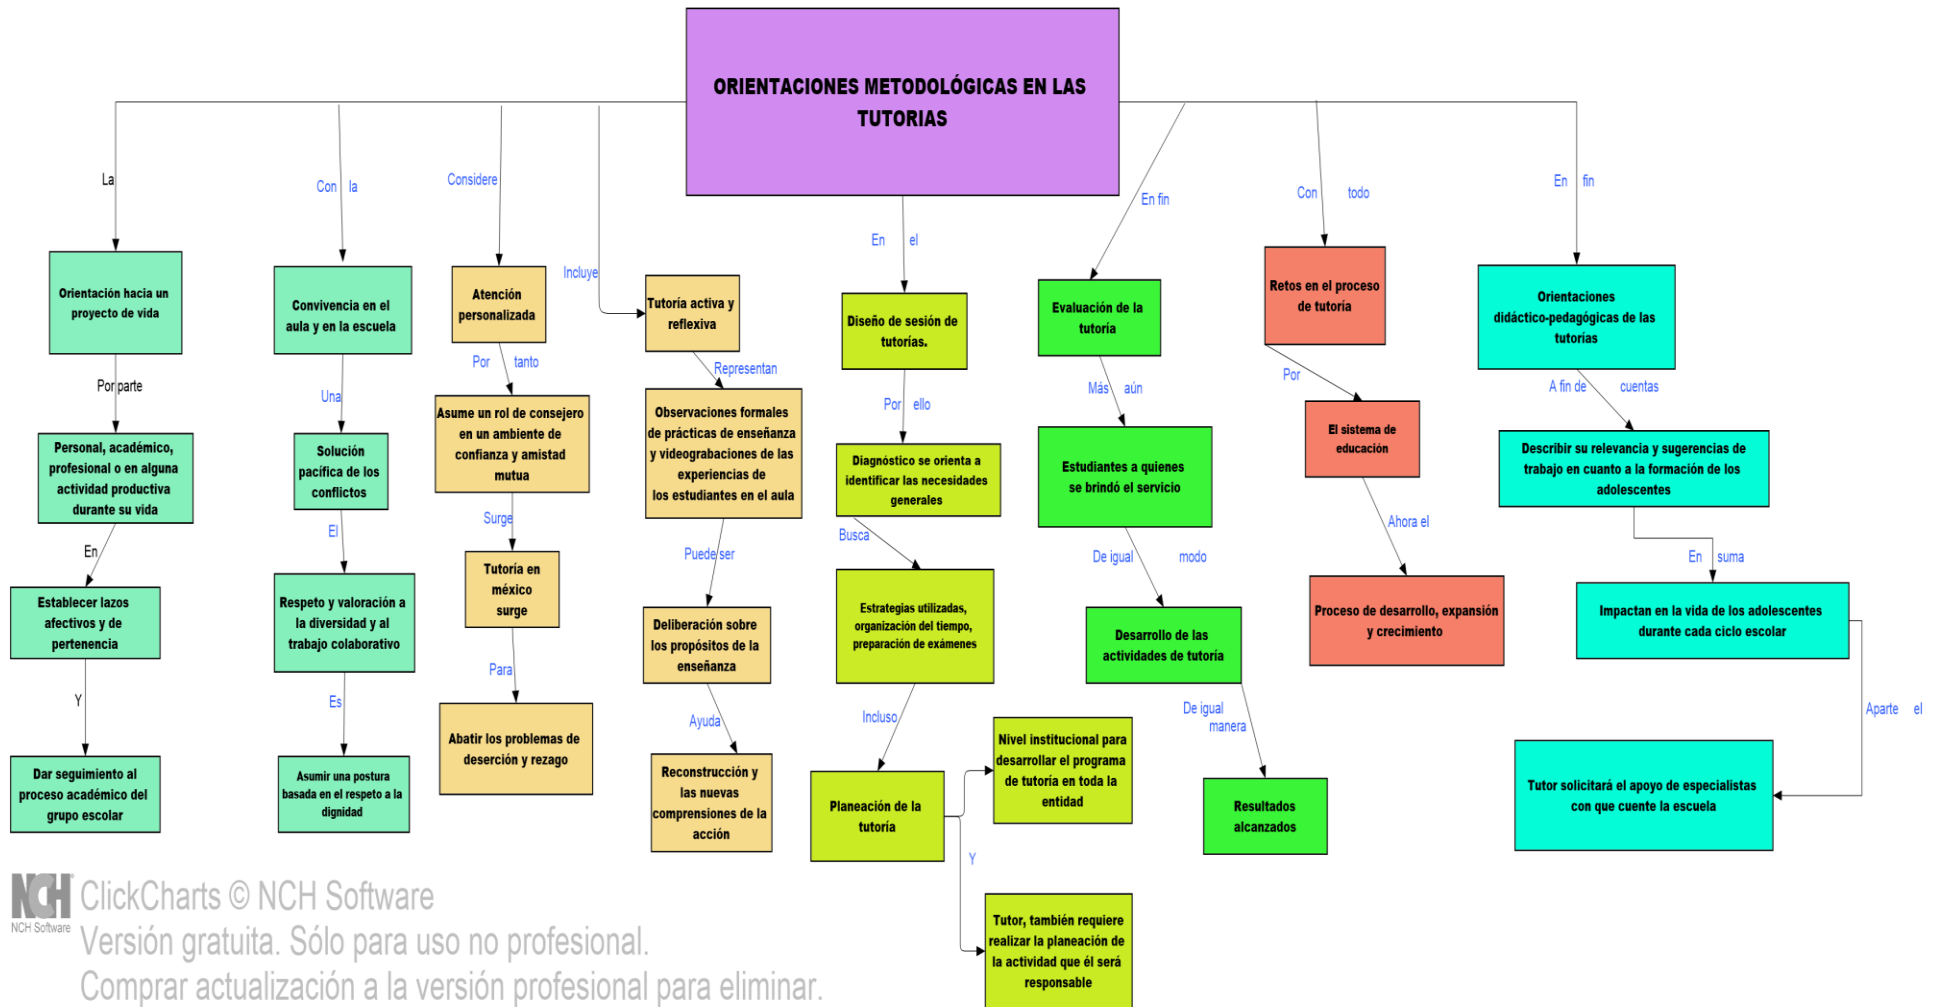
ORIENTACIONES METODOLÓGICAS EN LAS TUTORIAS

La

Orientación hacia un proyecto de vida

Por parte

Personal, académico, profesional o en alguna actividad productiva durante su vida

En

Establecer lazos afectivos y de pertenencia

Y

Dar seguimiento al proceso académico del grupo escolar

Con la

Convivencia en el aula y en la escuela

Una

Solución pacífica de los conflictos

El

Respeto y valoración a la diversidad y al trabajo colaborativo

Es

Asumir una postura basada en el respeto a la dignidad

Considere

Atención personalizada

Por tanto

Asume un rol de consejero en un ambiente de confianza y amistad mutua

Surge

Tutoría en méxico surge

Para

Abatir los problemas de deserción y rezago

Incluye

Tutoría activa y reflexiva

Representan

Observaciones formales de prácticas de enseñanza y videograbaciones de las experiencias de los estudiantes en el aula

Puede ser

Deliberación sobre los propósitos de la enseñanza

Ayuda

Reconstrucción y las nuevas comprensiones de la acción

En el

Diseño de sesión de tutorías.

Por ello

Diagnóstico se orienta a identificar las necesidades generales

Busca

Estrategias utilizadas, organización del tiempo, preparación de exámenes

Incluso

Planeación de la tutoría

Nivel institucional para desarrollar el programa de tutoría en toda la entidad

Y

Tutor, también requiere realizar la planeación de la actividad que él será responsable

En fin

Evaluación de la tutoría

Más aún

Estudiantes a quienes se brindó el servicio

De igual modo

Desarrollo de las actividades de tutoría

De igual manera

Resultados alcanzados

Con todo

Retos en el proceso de tutoría

Por

El sistema de educación

Ahora el

Proceso de desarrollo, expansión y crecimiento

En fin

Orientaciones didáctico-pedagógicas de las tutorías

A fin de cuentas

Describir su relevancia y sugerencias de trabajo en cuanto a la formación de los adolescentes

En suma

Impactan en la vida de los adolescentes durante cada ciclo escolar

Aparte el

Tutor solicitará el apoyo de especialistas con que cuente la escuela

NCH NCH Software ClickCharts © NCH Software
Versión gratuita. Sólo para uso no profesional.
Comprar actualización a la versión profesional para eliminar.